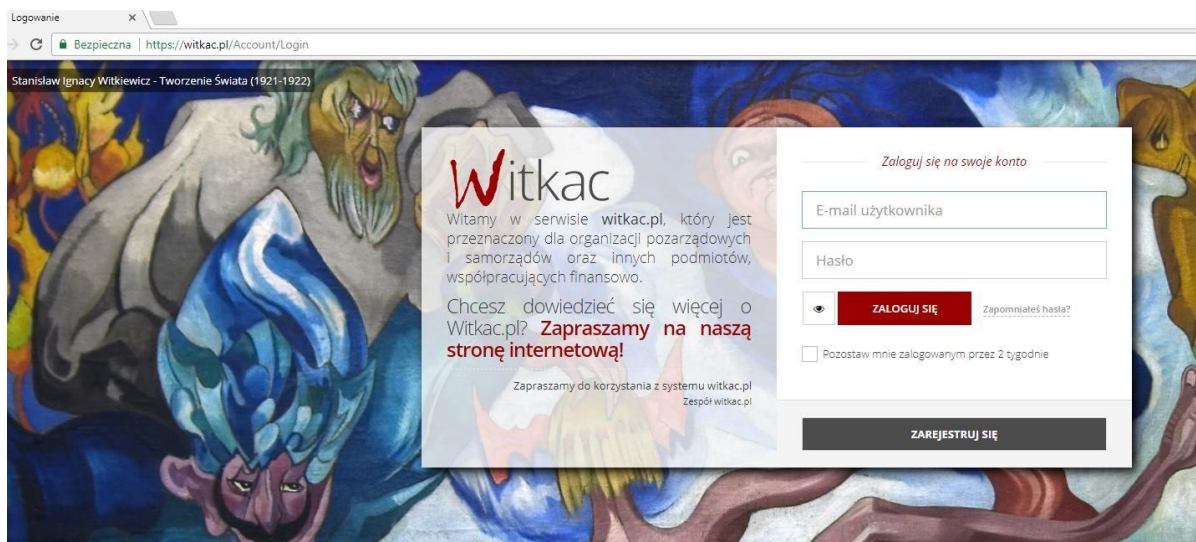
Logowanie ×

Bezpieczna | https://witkac.pl/Account/Login

Stanisław Ignacy Witkiewicz - Tworzenie Świata (1921-1922)

Witkac

Witamy w serwisie witkac.pl, który jest przeznaczony dla organizacji pozarządowych i samorządów oraz innych podmiotów, współpracujących finansowo.

Chcesz dowiedzieć się więcej o Witkac.pl? Zapraszamy na naszą stronę internetową!

Zapraszamy do korzystania z systemu witkac.pl
Zespół witkac.pl

Zaloguj się na swoje konto

E-mail użytkownika

Hasło

ZALOGUJ SIĘ

Zapomniałeś hasła?

Pozostaw mnie zalogowanym przez 2 tygodnie

ZAREJESTRUJ SIĘ